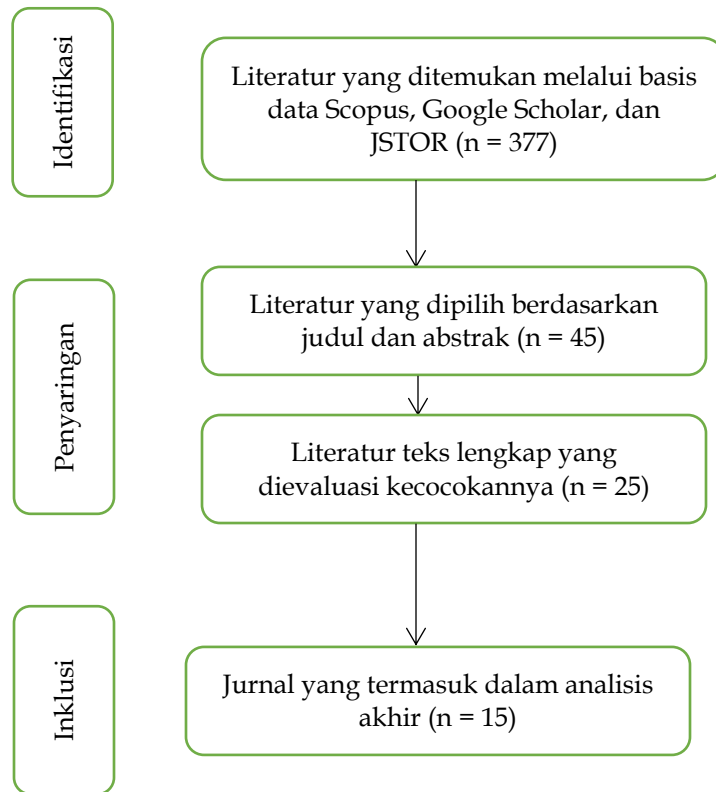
Identifikasi

Literatur yang ditemukan melalui basis data Scopus, Google Scholar, dan JSTOR (n = 377)

Penyaringan

Literatur yang dipilih berdasarkan judul dan abstrak (n = 45)

Literatur teks lengkap yang dievaluasi kecocokannya (n = 25)

Inklusi

Jurnal yang termasuk dalam analisis akhir (n = 15)